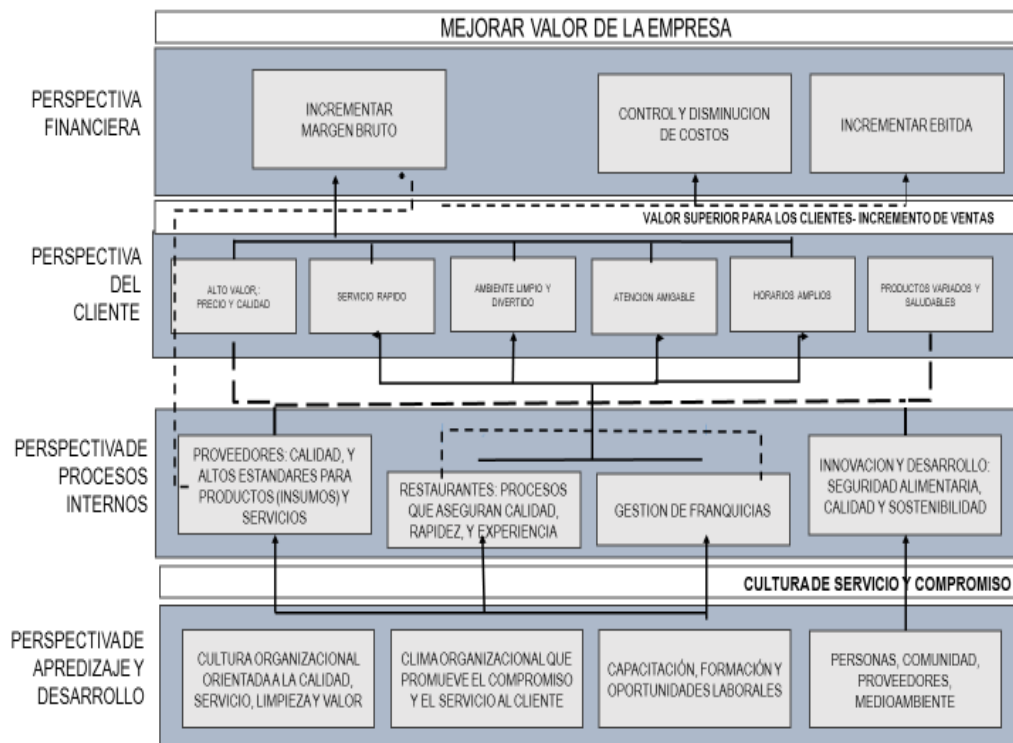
MEJORAR VALOR DE LA EMPRESA

PERSPECTIVA FINANCIERA

INCREMENTAR MARGEN BRUTO

CONTROL Y DISMINUCION DE COSTOS

INCREMENTAR EBITDA

VALOR SUPERIOR PARA LOS CLIENTES- INCREMENTO DE VENTAS

PERSPECTIVA DEL CLIENTE

ALTO VALOR, PRECIO Y CALIDAD

SERVICIO RAPIDO

AMBIENTE LIMPIO Y DIVERTIDO

ATENCION AMIGABLE

HORARIOS AMPLIOS

PRODUCTOS VARIADOS Y SALUDABLES

PERSPECTIVA DE PROCESOS INTERNOS

PROVEEDORES: CALIDAD, Y ALTOS ESTANDARES PARA PRODUCTOS (INSUMOS) Y SERVICIOS

RESTAURANTES: PROCESOS QUE ASEGURAN CALIDAD, RAPIDEZ, Y EXPERIENCIA

GESTION DE FRANQUICIAS

INNOVACION Y DESARROLLO: SEGURIDAD ALIMENTARIA, CALIDAD Y SOSTENIBILIDAD

CULTURA DE SERVICIO Y COMPROMISO

PERSPECTIVA DE APREDIZAJE Y DESARROLLO

CULTURA ORGANIZACIONAL ORIENTADA A LA CALIDAD, SERVICIO, LIMPIEZA Y VALOR

CLIMA ORGANIZACIONAL QUE PROMUEVE EL COMPROMISO Y EL SERVICIO AL CLIENTE

CAPACITACIÓN, FORMACIÓN Y OPORTUNIDADES LABORALES

PERSONAS, COMUNIDAD, PROVEEDORES, MEDIOAMBIENTE